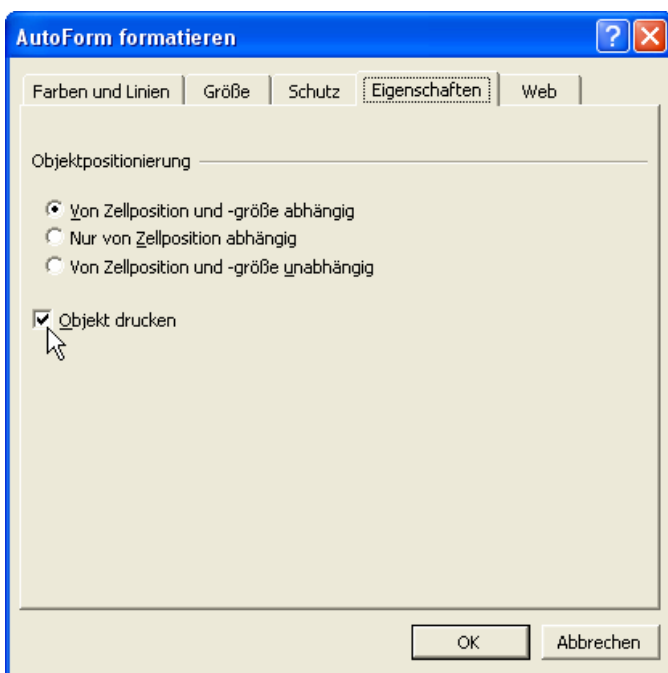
AutoForm formatieren

?

Farben und Linien | Größe | Schutz | Eigenschaften | Web

Objektpositionierung

Von Zellposition und -größe abhängig
Nur von Zellposition abhängig
Von Zellposition und -größe unabhängig

Objekt drucken

OK
Abbrechen